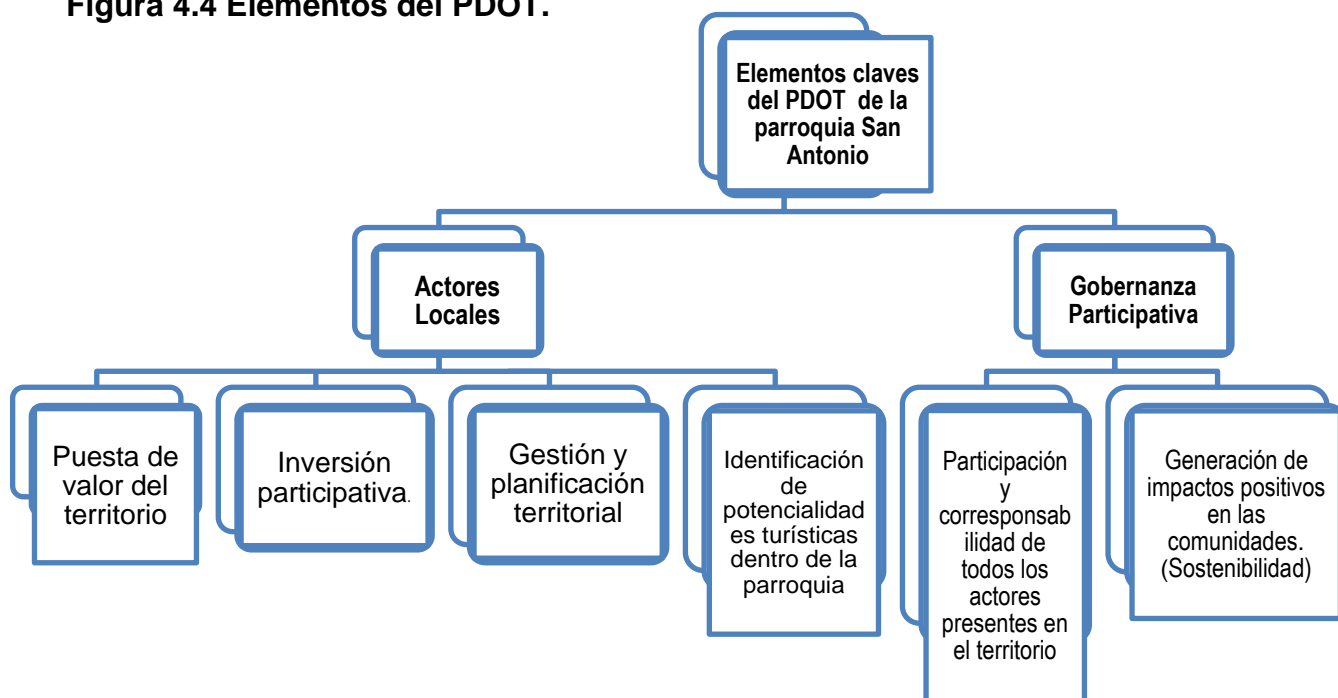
Figura 4.4 Elementos del PDOT.

Elementos claves del PDOT de la parroquia San Antonio

Actores Locales

Gobernanza Participativa

Puesta de valor del territorio

Inversión participativa.

Gestión y planificación territorial

Identificación de potencialidades turísticas dentro de la parroquia

Participación y corresponsabilidad de todos los actores presentes en el territorio

Generación de impactos positivos en las comunidades. (Sostenibilidad)